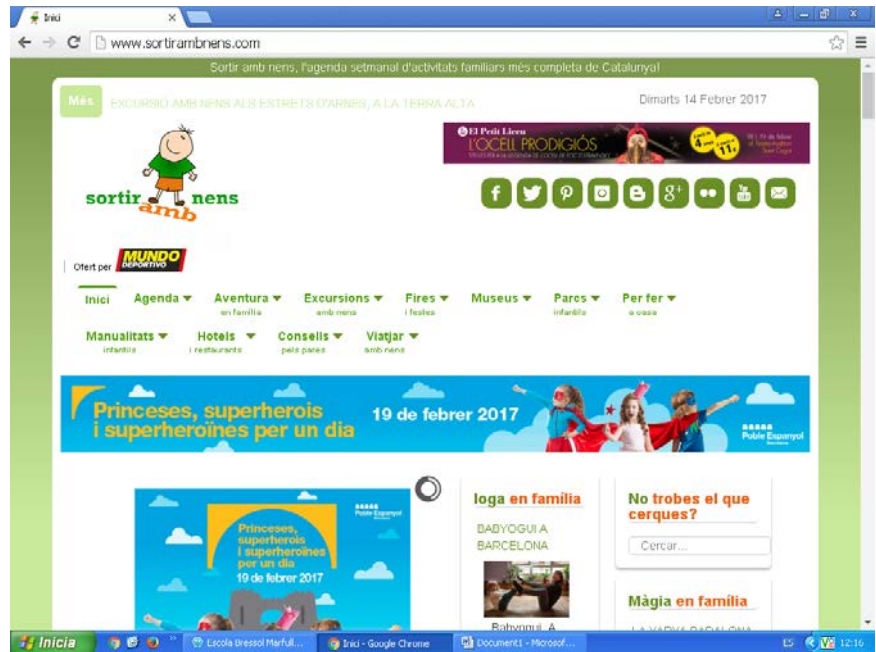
Inici

www.sortirambnens.com

Sortir amb nens, l'agenda setmanal d'activitats familiars més completa de Catalunya!

Més EXCURSIÓ AMB NENS ALS ESTRETS D'ARNES, A LA TERRA ALTA

Dimarts 14 Febrer 2017

El Petit Liceu
L'OCELL PRODIGIÓS

sortir amb nens

Ofert per MUNDO DEPORTIVO

Inici
Agenda
Aventura en família
Excursions amb nens
Fires i festes
Museus
Parcs infantils
Per fer a casa
Manualitats infantils
Hotels i restaurants
Consells pels pares
Viatjar amb nens

Princeses, superherois i superheroïnes per un dia
19 de febrer 2017
Poble Espanyol

Princeses, superherois i superheroïnes per un dia
19 de febrer 2017
Poble Espanyol

Ioga en família
BABYOGUI A BARCELONA
Babyogui A

No trobes el que cerques?
Cercar...

Màgia en família
LA VARYA BADALONA

Inicia
L'escola Bressol Marfull...
Inici - Google Chrome
Document1 - Microsof...
ES
12:16